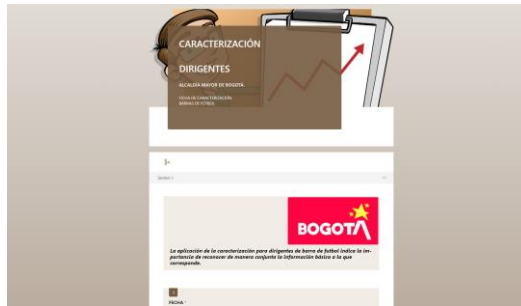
CARACTERIZACIÓN

DIRIGENTES

ALCALDÍA MAYOR DE BOGOTÁ

FICHA DE CARACTERIZACIÓN BARRAS DE FÚTBOL

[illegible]

BOGOTA

La aplicación de la caracterización para dirigentes de barra de fútbol indica la importancia de reconocer de manera conjunta la información básica a la que corresponde.

FECHA *